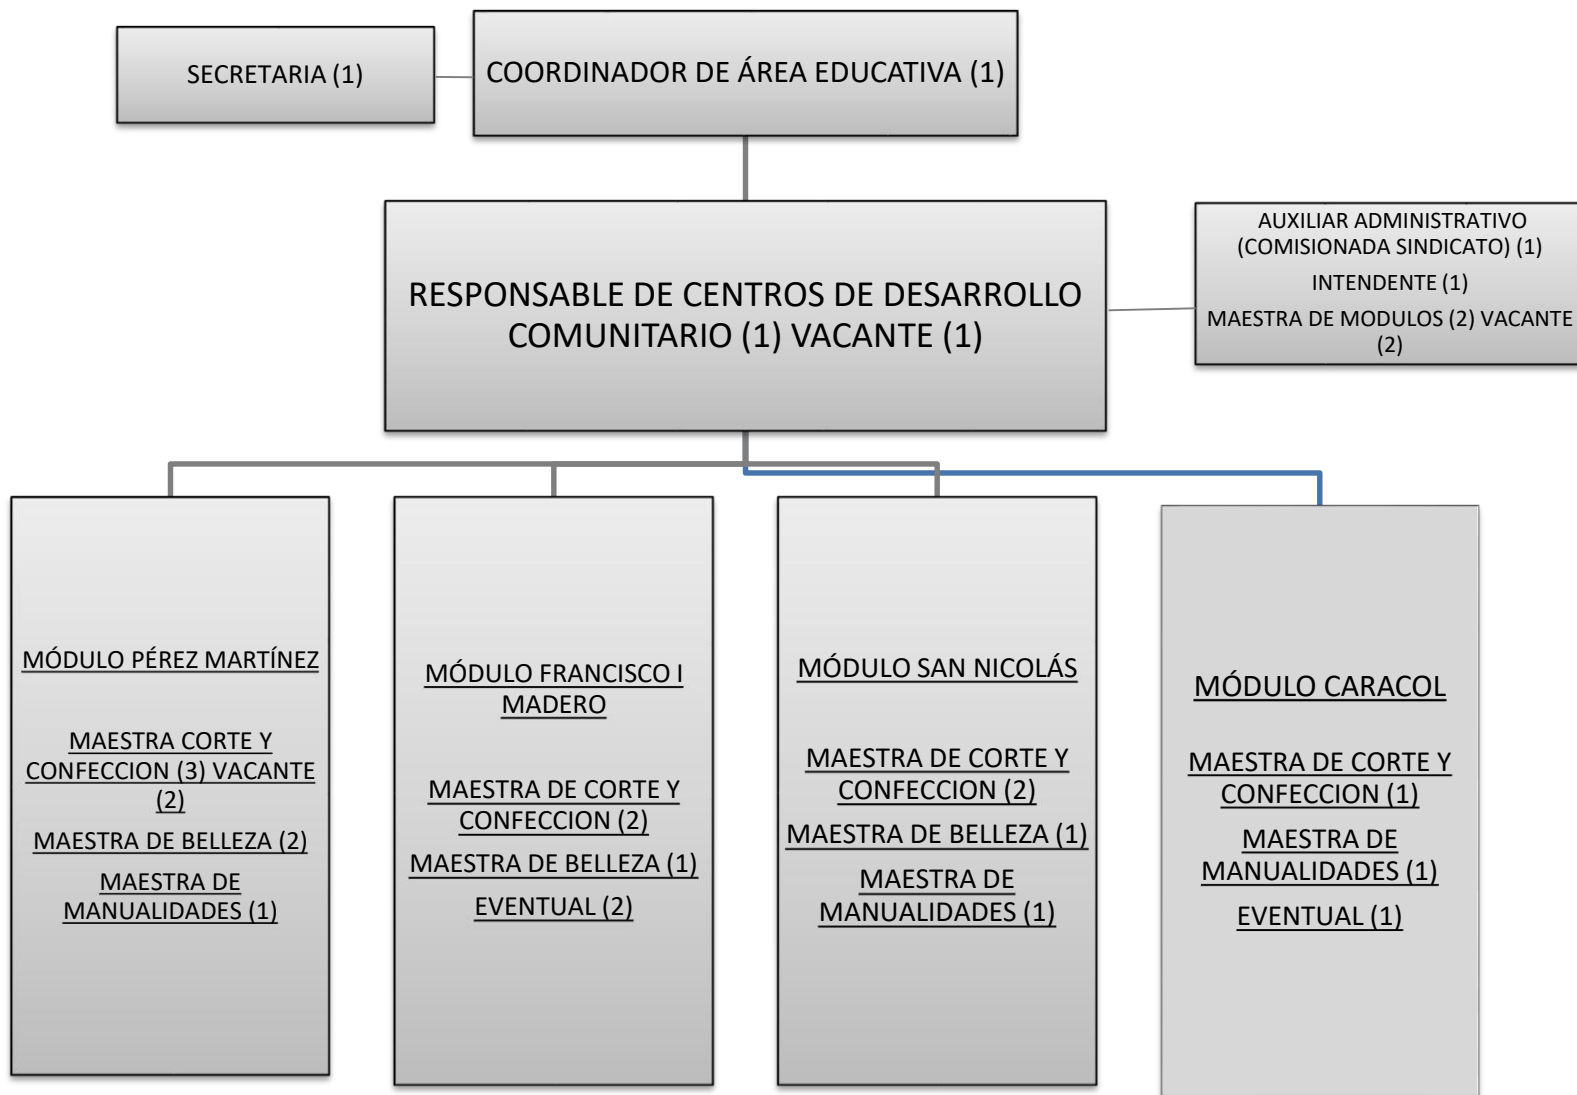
SECRETARIA (1)

COORDINADOR DE ÁREA EDUCATIVA (1)

RESPONSABLE DE CENTROS DE DESARROLLO COMUNITARIO (1) VACANTE (1)

AUXILIAR ADMINISTRATIVO (COMISIONADA SINDICATO) (1)

INTENDENTE (1)

MAESTRA DE MODULOS (2) VACANTE (2)

MÓDULO PÉREZ MARTÍNEZ

MAESTRA CORTE Y CONFECCION (3) VACANTE (2)

MAESTRA DE BELLEZA (2)

MAESTRA DE MANUALIDADES (1)

MÓDULO FRANCISCO I MADERO

MAESTRA DE CORTE Y CONFECCION (2)

MAESTRA DE BELLEZA (1)

EVENTUAL (2)

MÓDULO SAN NICOLÁS

MAESTRA DE CORTE Y CONFECCION (2)

MAESTRA DE BELLEZA (1)

MAESTRA DE MANUALIDADES (1)

MÓDULO CARACOL

MAESTRA DE CORTE Y CONFECCION (1)

MAESTRA DE MANUALIDADES (1)

EVENTUAL (1)